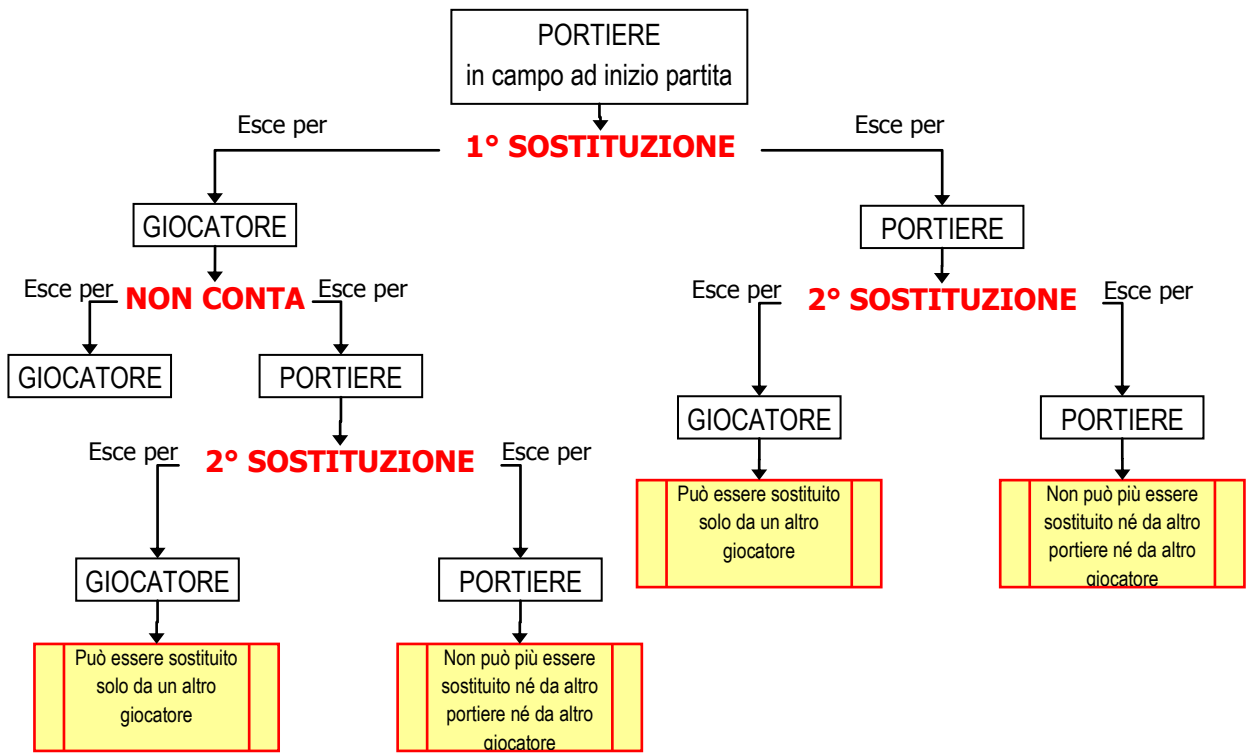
PORTIERE
in campo ad inizio partita

Esce per
1° SOSTITUZIONE
Esce per

GIOCATORE

Esce per
NON CONTA
Esce per

GIOCATORE

PORTIERE

Esce per
2° SOSTITUZIONE
Esce per

GIOCATORE

Può essere sostituito solo da un altro giocatore

PORTIERE

Non può più essere sostituito né da altro portiere né da altro giocatore

PORTIERE

Esce per
2° SOSTITUZIONE
Esce per

GIOCATORE

Può essere sostituito solo da un altro giocatore

PORTIERE

Non può più essere sostituito né da altro portiere né da altro giocatore